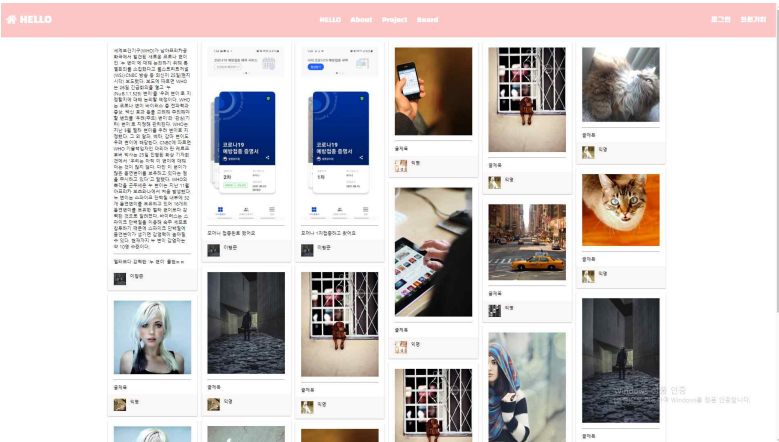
HELLO

HELLO About Project Board

로그인 회원가입

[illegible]

델타보다 강력한 '뉴 변이' 출현(ㅎㅎ

이형준

코로나19 예방접종 증명서

포켓U 컴플트를 향하여

이형준

코로나19 예방접종 증명서

코로나 1차접종하고 왔어요

이형준

글자옥

익명

글자옥

익명

글자옥

익명

글자옥

익명

글자옥

익명

글자옥

익명

글자옥

익명

글자옥

익명

글자옥

익명

글자옥

Windows 정품 인증
[설정]으로 이동하여 Windows를 정품 인증합니다.